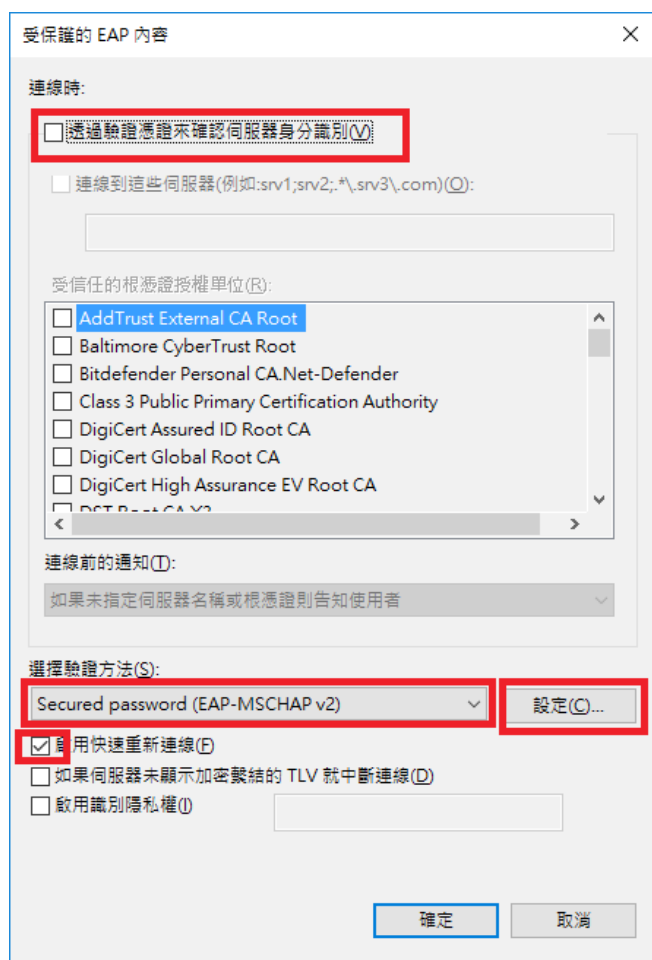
受保護的 EAP 內容

連線時:

透過驗證憑證來確認伺服器身分識別(V)

連線到這些伺服器(例如:srv1;srv2;.*\.srv3\.com)(O):

受信任的根憑證授權單位(R):

AddTrust External CA Root
Baltimore CyberTrust Root
Bitdefender Personal CA.Net-Defender
Class 3 Public Primary Certification Authority
DigiCert Assured ID Root CA
DigiCert Global Root CA
DigiCert High Assurance EV Root CA
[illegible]

連線前的通知(T):

如果未指定伺服器名稱或根憑證則告知使用者

選擇驗證方法(S):

Secured password (EAP-MSCHAP v2)

設定(C)...

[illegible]用快速重新連線(F)

如果伺服器未顯示加密繫結的 TLV 就中斷連線(D)

啟用識別隱私權(I)

確定

取消